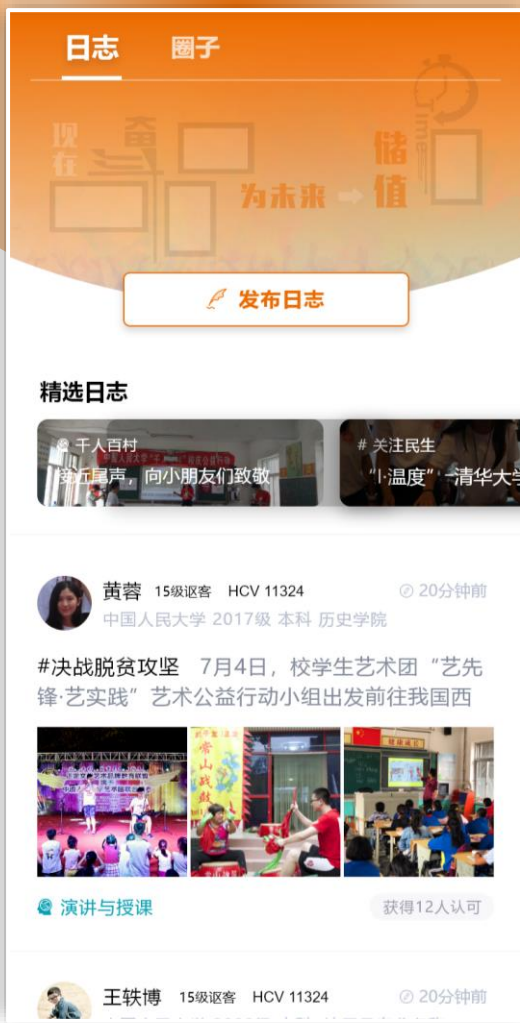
日志 圈子

现在 奋斗 为未来 储值

发布日志

精选日志

千人百村
接近尾声，向小朋友们致敬

# 关注民生
"I·温度"—清华大学

黄蓉 15级返客 HCV 11324 20分钟前
中国人民大学 2017级 本科 历史学院

#决战脱贫攻坚 7月4日，校学生艺术团"艺先锋·艺实践"艺术公益行动小组出发前往我国西

演讲与授课 获得12人认可

王轶博 15级返客 HCV 11324 20分钟前